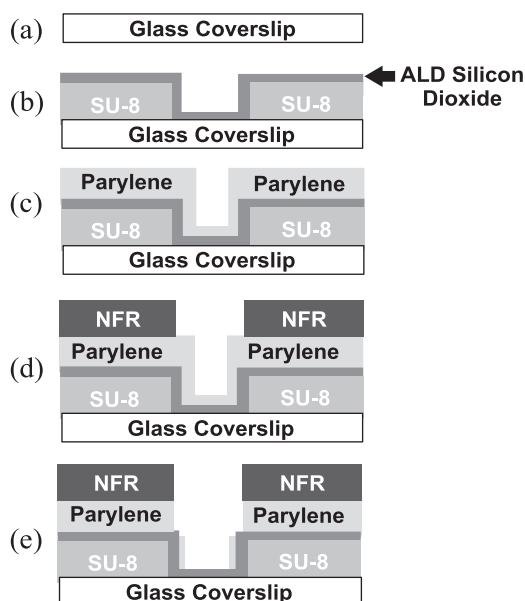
(a) Glass Coverslip

(b) SU-8 SU-8 ALD Silicon Dioxide
Glass Coverslip

(c) Parylene Parylene
SU-8 SU-8
Glass Coverslip

(d) NFR NFR
Parylene Parylene
SU-8 SU-8
Glass Coverslip

(e) NFR NFR
Parylene Parylene
SU-8 SU-8
Glass Coverslip